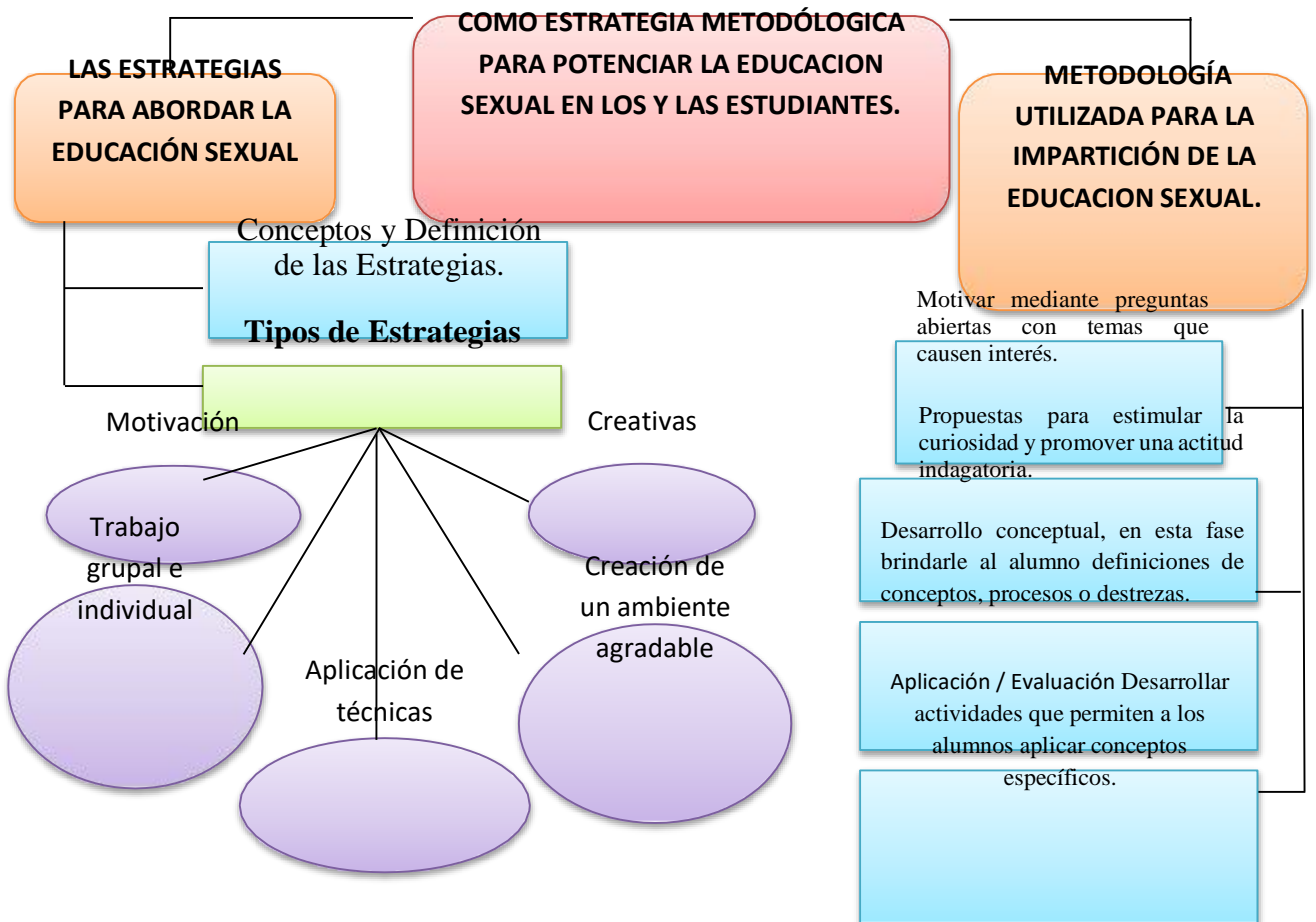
COMO ESTRATEGIA METODÓLOGICA PARA POTENCIAR LA EDUCACION SEXUAL EN LOS Y LAS ESTUDIANTES.

LAS ESTRATEGIAS PARA ABORDAR LA EDUCACIÓN SEXUAL

METODOLOGÍA UTILIZADA PARA LA IMPARTICIÓN DE LA EDUCACION SEXUAL.

Conceptos y Definición de las Estrategias.

Tipos de Estrategias

Motivación

Creativas

Trabajo grupal e individual

Aplicación de técnicas

Creación de un ambiente agradable

Motivar mediante preguntas abiertas con temas que causen interés.

Propuestas para estimular la curiosidad y promover una actitud indagatoria.

Desarrollo conceptual, en esta fase brindarle al alumno definiciones de conceptos, procesos o destrezas.

Aplicación / Evaluación Desarrollar actividades que permiten a los alumnos aplicar conceptos específicos.